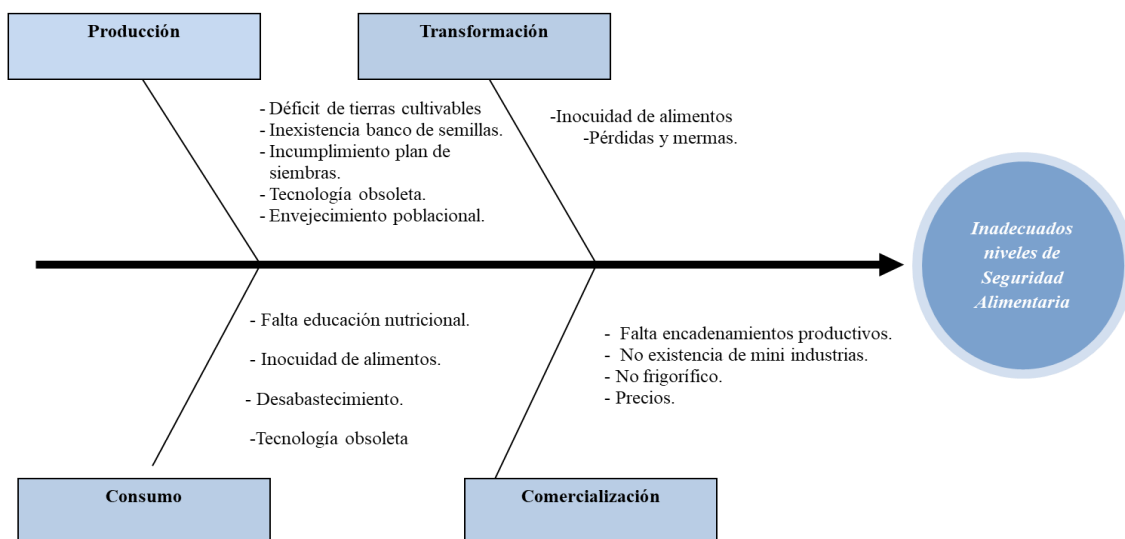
Producción

Transformación

- Déficit de tierras cultivables
- Inexistencia banco de semillas.
- Incumplimiento plan de siembras.
- Tecnología obsoleta.
- Envejecimiento poblacional.

-Inocuidad de alimentos
-Pérdidas y mermas.

Inadecuados niveles de Seguridad Alimentaria

- Falta educación nutricional.

- Inocuidad de alimentos.

- Desabastecimiento.

-Tecnología obsoleta

- Falta encadenamientos productivos.
- No existencia de mini industrias.
- No frigorífico.
- Precios.

Consumo

Comercialización